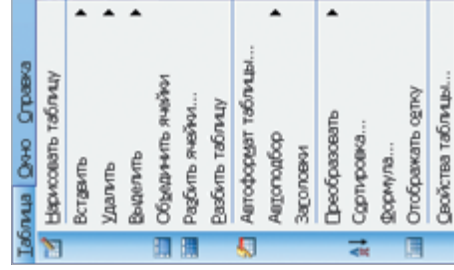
Таблица Окно Справка

Нарисовать таблицу

Вставить
Удалить
Выделить
Объединить ячейки
Разбить ячейки...
Разбить таблицу

Автоформат таблицы...
Автоподбор
Заголовки

Преобразовать
Сортировка...
Формула...
Отображать сетку

Свойства таблицы...